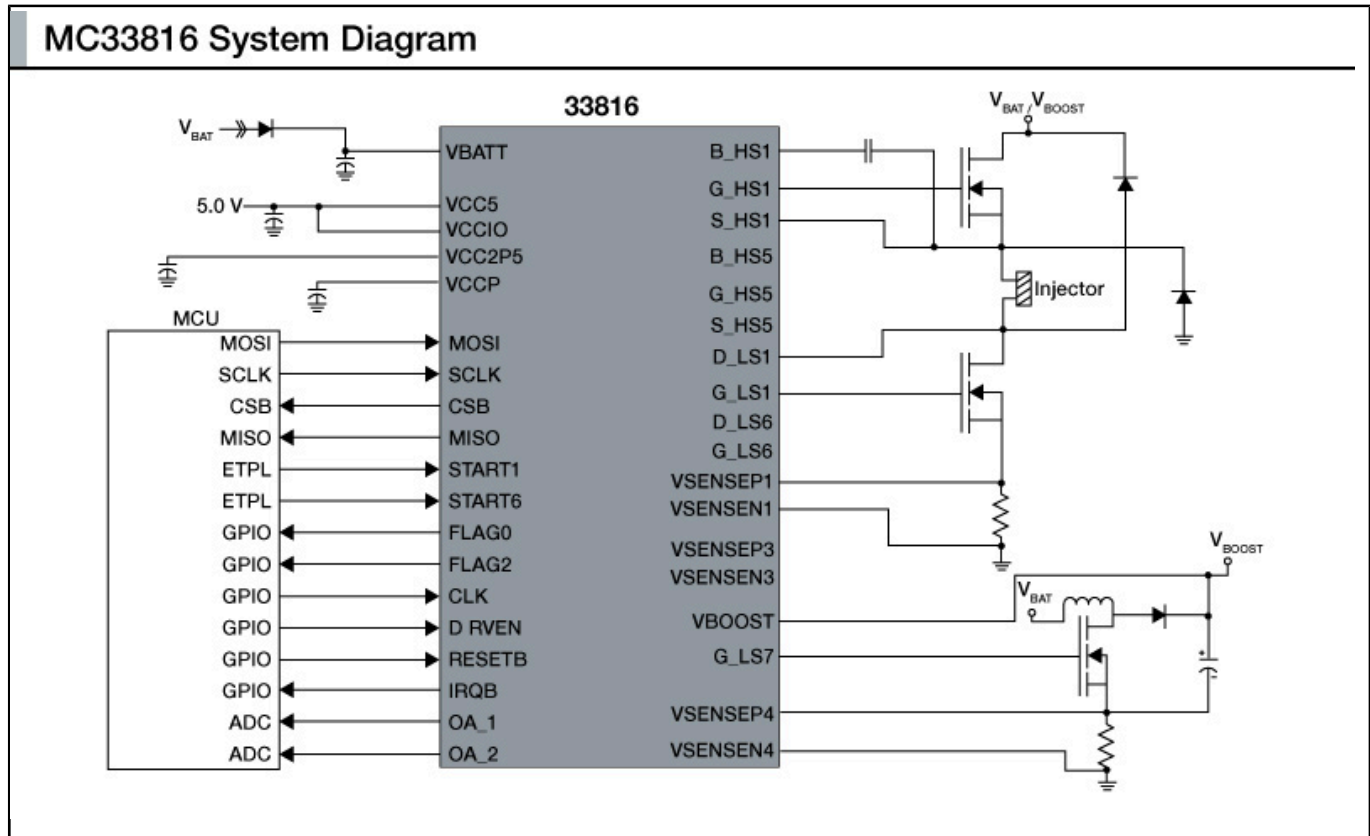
MC33816 System Diagram

33816

$V_{BAT}$

VBATT

5.0 V

VCC5

VCCIO

VCC2P5

VCCP

MCU

MOSI

SCLK

CSB

MISO

ETPL

ETPL

GPIO

GPIO

GPIO

GPIO

GPIO

GPIO

ADC

ADC

MOSI

SCLK

CSB

MISO

START1

START6

FLAG0

FLAG2

CLK

D RVEN

RESETB

IRQB

OA_1

OA_2

B_HS1

G_HS1

S_HS1

B_HS5

G_HS5

S_HS5

D_LS1

G_LS1

D_LS6

G_LS6

VSENSEP1

VSENSEN1

VSENSEP3

VSENSEN3

VBOOST

G_LS7

VSENSEP4

VSENSEN4

$V_{BAT}$ / $V_{BOOST}$

Injector

$V_{BOOST}$

$V_{BAT}$